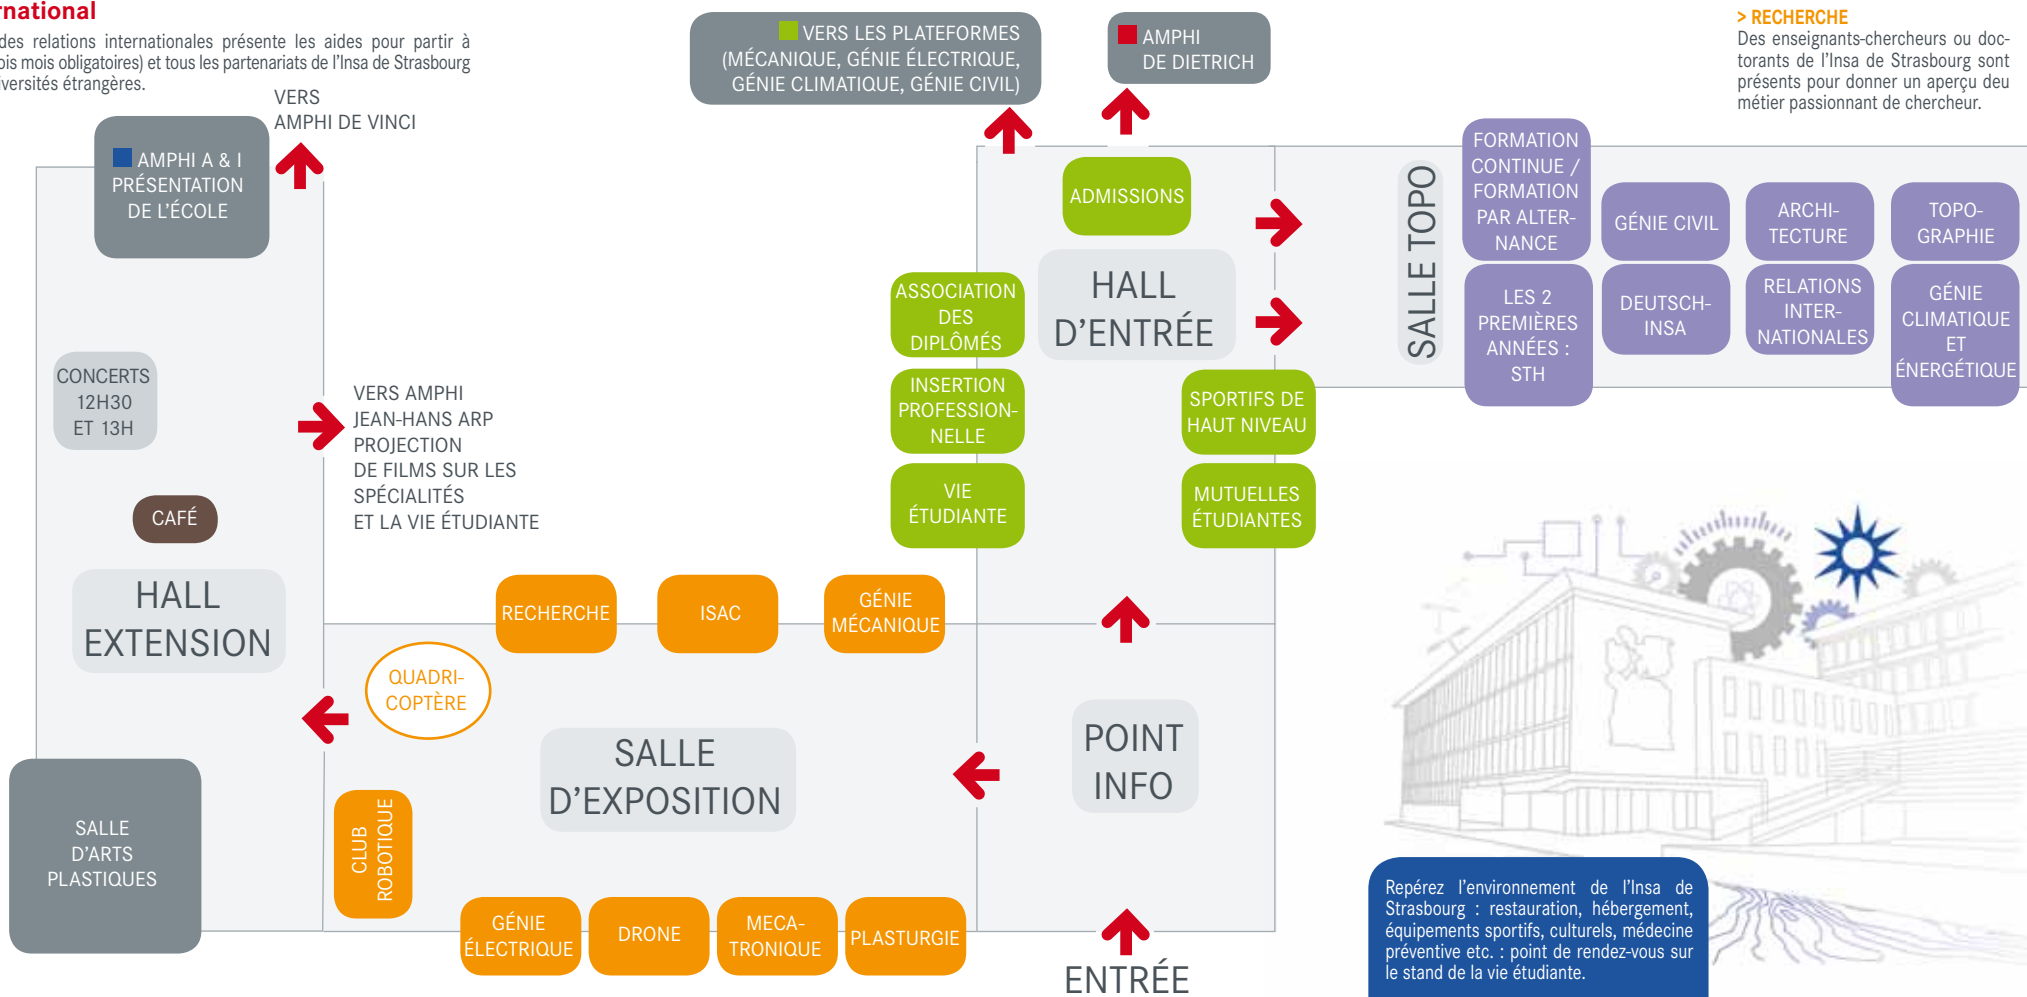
rnational
des relations internationales présente les aides pour partir à ois mois obligatoires) et tous les partenariats de l'Insa de Strasbourg versités étrangères.

VERS LES PLATEFORMES (MÉCANIQUE, GÉNIE ÉLECTRIQUE, GÉNIE CLIMATIQUE, GÉNIE CIVIL)

AMPHI DE DIETRICH

> RECHERCHE
Des enseignants-chercheurs ou doctorants de l'Insa de Strasbourg sont présents pour donner un aperçu deu métier passionnant de chercheur.

VERS AMPHI DE VINCI

AMPHI A & I PRÉSENTATION DE L'ÉCOLE

ADMISSIONS

HALL D'ENTRÉE

SALLE TOPO

FORMATION CONTINUE / FORMATION PAR ALTERNANCE

GÉNIE CIVIL

ARCHITECTURE

TOPOGRAPHIE

LES 2 PREMIÈRES ANNÉES : STH

DEUTSCH-INSA

RELATIONS INTERNATIONALES

GÉNIE CLIMATIQUE ET ÉNERGÉTIQUE

ASSOCIATION DES DIPLÔMÉS

INSERTION PROFESSIONNELLE

VIE ÉTUDIANTE

SPORTIFS DE HAUT NIVEAU

MUTUELLES ÉTUDIANTES

CONCERTS 12H30 ET 13H

VERS AMPHI JEAN-HANS ARP PROJECTION DE FILMS SUR LES SPÉCIALITÉS ET LA VIE ÉTUDIANTE

CAFÉ

HALL EXTENSION

RECHERCHE

ISAC

GÉNIE MÉCANIQUE

QUADRICOPTÈRE

SALLE D'EXPOSITION

POINT INFO

SALLE D'ARTS PLASTIQUES

CLUB ROBOTIQUE

GÉNIE ÉLECTRIQUE

DRONE

MECATRONIQUE

PLASTURGIE

ENTRÉE

Repérez l'environnement de l'Insa de Strasbourg : restauration, hébergement, équipements sportifs, culturels, médecine préventive etc. : point de rendez-vous sur le stand de la vie étudiante.